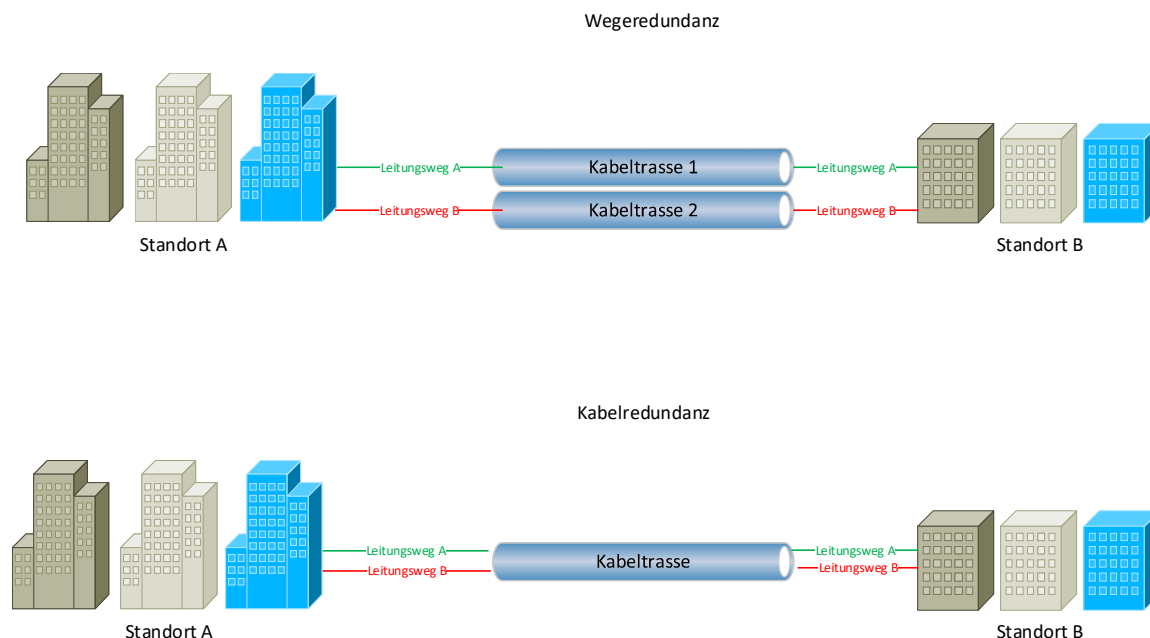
Wegeredundanz

Leitungsweg A

Leitungsweg B

Kabeltrasse 1

Kabeltrasse 2

Leitungsweg A

Leitungsweg B

Standort A

Standort B

Kabelredundanz

Leitungsweg A

Leitungsweg B

Kabeltrasse

Leitungsweg A

Leitungsweg B

Standort A

Standort B